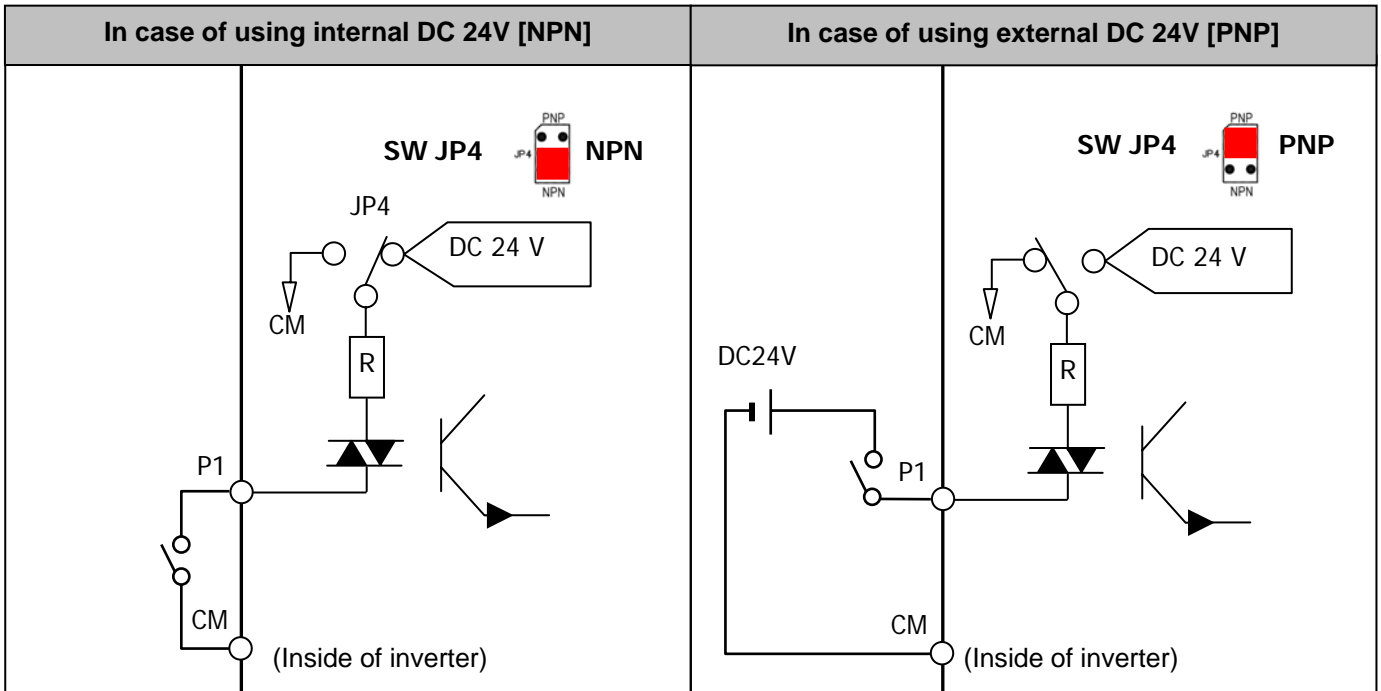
| In case of using internal DC 24V [NPN] | In case of using external DC 24V [PNP] |
|---|---|
| PNP<br>SW JP4 JP4 NPN<br>NPN<br>JP4<br>DC 24 V<br>CM<br>R<br>P1<br>CM<br>(Inside of inverter) | PNP<br>SW JP4 JP4 PNP<br>NPN<br>DC 24 V<br>CM<br>DC24V<br>R<br>P1<br>CM<br>(Inside of inverter) |